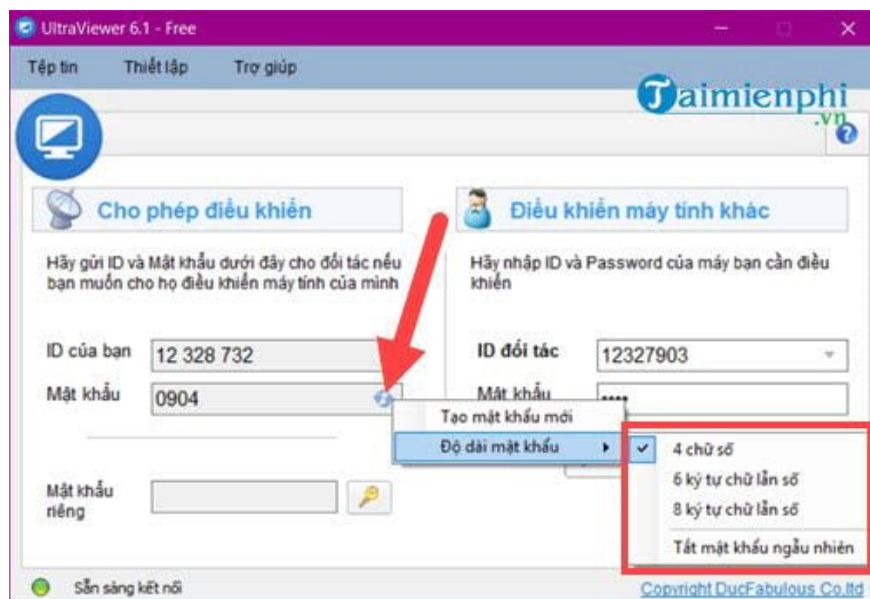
UltraViewer 6.1 - Free

Tệp tin Thiết lập Trợ giúp

Taimienphi .vn

Cho phép điều khiển

Hãy gửi ID và Mật khẩu dưới đây cho đối tác nếu bạn muốn cho họ điều khiển máy tính của mình

ID của bạn 12 328 732

Mật khẩu 0904

Mật khẩu riêng

Điều khiển máy tính khác

Hãy nhập ID và Password của máy bạn cần điều khiển

ID đối tác 12327903

Mật khẩu ••••

Tạo mật khẩu mới

Độ dài mật khẩu

4 chữ số

6 ký tự chữ lẫn số

8 ký tự chữ lẫn số

Tắt mật khẩu ngẫu nhiên

Sẵn sàng kết nối

Copyright DucFabulous Co,ltd